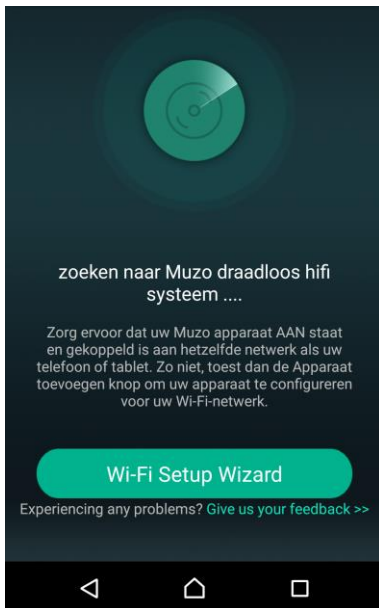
zoeken naar Muzo draadloos hifi systeem ....

Zorg ervoor dat uw Muzo apparaat AAN staat en gekoppeld is aan hetzelfde netwerk als uw telefoon of tablet. Zo niet, toest dan de Apparaat toevoegen knop om uw apparaat te configureren voor uw Wi-Fi-netwerk.

Wi-Fi Setup Wizard

Experiencing any problems? Give us your feedback >>